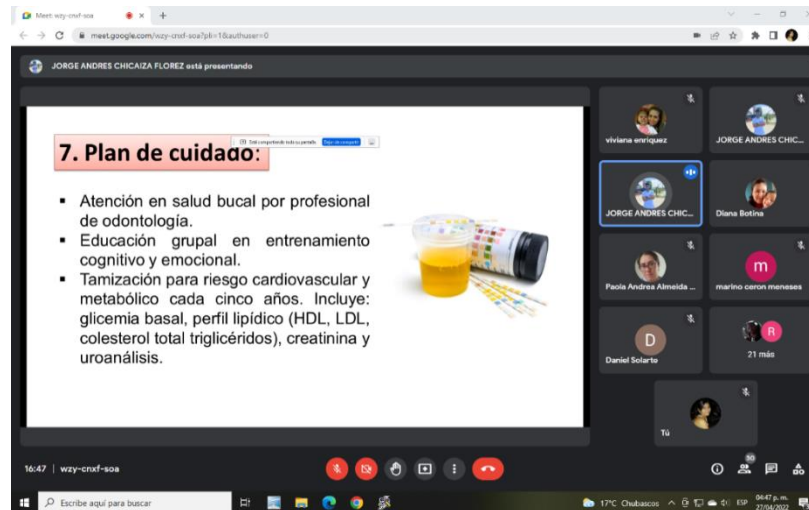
Meet: wzy-cnxf-soa

meet.google.com/wzy-cnxf-soa?pli=1&authuser=0

JORGE ANDRES CHICAIZA FLOREZ está presentando

7. Plan de cuidado:

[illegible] Dejar de compartir

▪ Atención en salud bucal por profesional de odontología.
▪ Educación grupal en entrenamiento cognitivo y emocional.
▪ Tamización para riesgo cardiovascular y metabólico cada cinco años. Incluye: glicemia basal, perfil lipídico (HDL, LDL, colesterol total triglicéridos), creatinina y uroanálisis.

viviana enriquez

JORGE ANDRES CHIC...

JORGE ANDRES CHIC...

Diana Botina

Paola Andrea Almeida ...

m

marino ceron meneses

D

Daniel Solarte

R

21 más

Tú

16:47 | wzy-cnxf-soa

30

Escribe aquí para buscar

17°C Chubascos

ESP

04:47 p. m.
27/04/2022